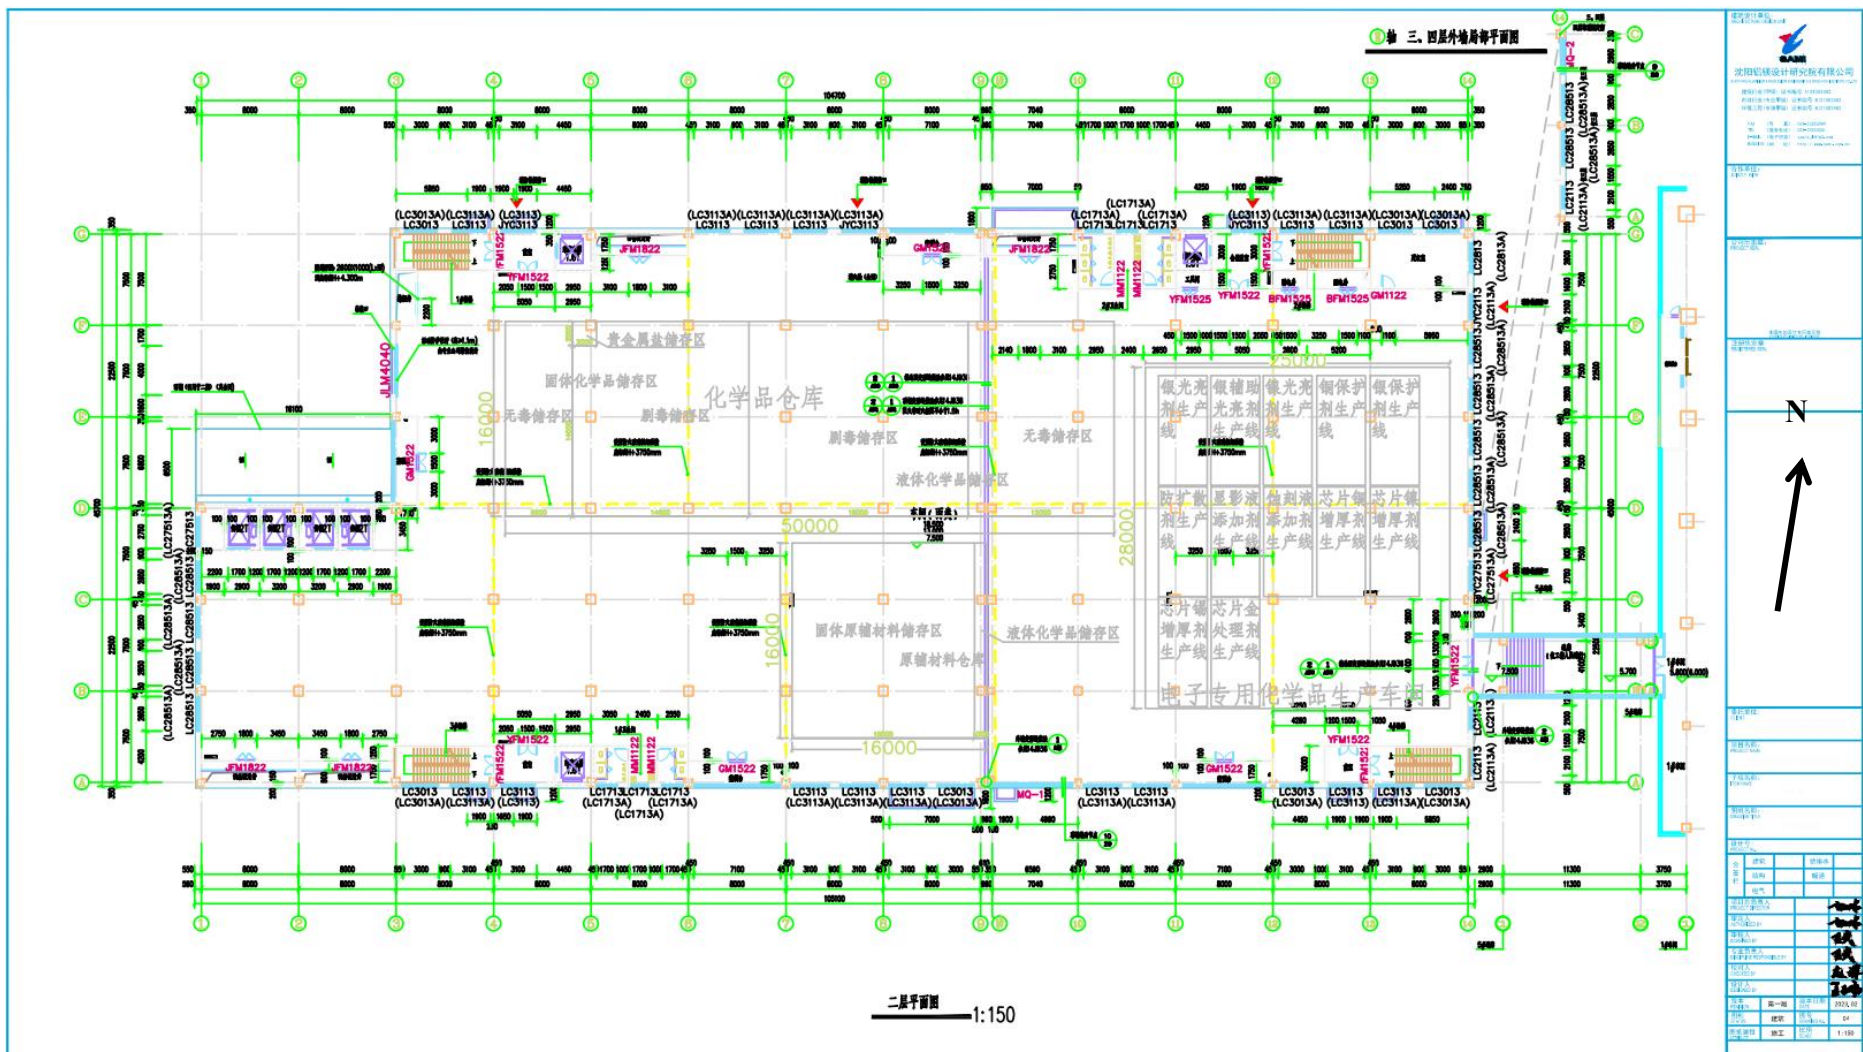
三、四层外墙局部平面图

沈阳铝镁设计研究院有限公司

N

贵金属盐储存区
固体化学品储存区
无毒储存区
剧毒储存区
化学品仓库
剧毒储存区
无毒储存区
液体化学品储存区
固体原辅材料储存区
原辅材料仓库
液体化学品储存区
电子专用化学品生产车间

镍光亮剂生产线
银辅助光亮剂生产线
镍光亮剂生产线
铜保护剂生产线
银保护剂生产线
防扩散剂生产线
显影液添加剂生产线
蚀刻液添加剂生产线
芯片镍增厚剂生产线
芯片镍增厚剂生产线
芯片镍增厚剂生产线
芯片金处理剂生产线

16000
50000
28000
16000
16000
25000

104700
105100

(LC3013A) (LC3113A) (LC3113)
LC3013 LC3113 JYC3113
(LC3113A)(LC3113A)(LC3113A)(LC3113A)
LC3113 LC3113 LC3113 JYC3113
(LC1713A)
(LC1713A) (LC1713A)
LC1713 LC1713 LC1713
(LC3113) (LC3113A) (LC3113A) (LC3013A) (LC3013A)
JYC3113 LC3113 LC3113 LC3013 LC3013

JFM1822 YFM1522 FM1522 JFM1822 GM1522 MM1122 YFM1525 YFM1522 BFM1525 BFM1525 GM1122 JLM4040 GM1522 YFM1522 MM1122 GM1522 MQ-1 YFM1522 FM1522 JFM1822 JFM1822 MQ-2

LC3013 LC3113 LC3113 LC1713 LC1713 LC1713
(LC3013A)(LC3113A)(LC3113) (LC1713A) (LC1713A)
(LC1713A)
LC3113 LC3113 LC3013 LC3013
(LC3113A)(LC3113A)(LC3113A)(LC3013A)
LC3113 LC3113
(LC3113A)(LC3113A)
LC3013 LC3113 LC3113 LC3013
(LC3013A) (LC3113) (LC3113A)(LC3013A)

LC2813 (LC2813A) LC28513 (LC28513A) LC2713 (LC2713A) LC27513 (LC27513A) LC2113 (LC2113A)

二层平面图 1:150